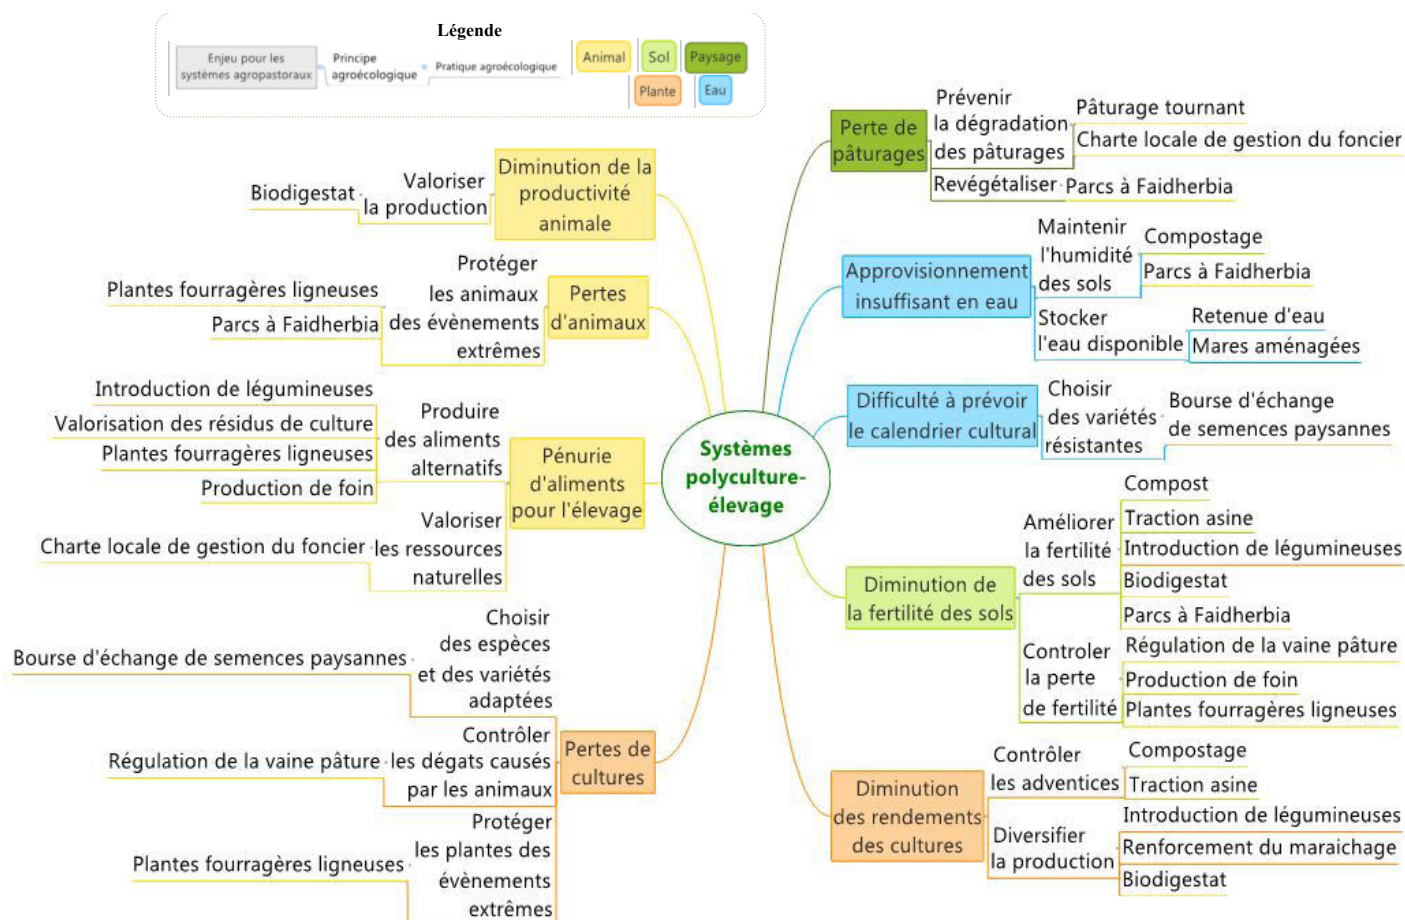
Légende

Enjeu pour les systèmes agropastoraux
Principe agroécologique
Pratique agroécologique
Animal
Sol
Paysage
Plante
Eau

Systèmes polyculture-élevage

Diminution de la productivité animale
Valoriser la production
Biodigestat

Pertes d'animaux
Protéger les animaux des évènements extrêmes
Plantes fourragères ligneuses
Parcs à Faidherbia

Pénurie d'aliments pour l'élevage
Produire des aliments alternatifs
Introduction de légumineuses
Valorisation des résidus de culture
Plantes fourragères ligneuses
Production de foin
Valoriser les ressources naturelles
Charte locale de gestion du foncier

Pertes de cultures
Choisir des espèces et des variétés adaptées
Bourse d'échange de semences paysannes
Contrôler les dégats causés par les animaux
Régulation de la vaine pâture
Protéger les plantes des évènements extrêmes
Plantes fourragères ligneuses

Perte de pâturages
Prévenir la dégradation des pâturages
Pâturage tournant
Charte locale de gestion du foncier
Revégétaliser
Parcs à Faidherbia

Approvisionnement insuffisant en eau
Maintenir l'humidité des sols
Compostage
Parcs à Faidherbia
Stocker l'eau disponible
Retenue d'eau
Mares aménagées

Difficulté à prévoir le calendrier cultural
Choisir des variétés résistantes
Bourse d'échange de semences paysannes

Diminution de la fertilité des sols
Améliorer la fertilité des sols
Compost
Traction asine
Introduction de légumineuses
Biodigestat
Parcs à Faidherbia
Controler la perte de fertilité
Régulation de la vaine pâture
Production de foin
Plantes fourragères ligneuses

Diminution des rendements des cultures
Contrôler les adventices
Compostage
Traction asine
Diversifier la production
Introduction de légumineuses
Renforcement du maraichage
Biodigestat